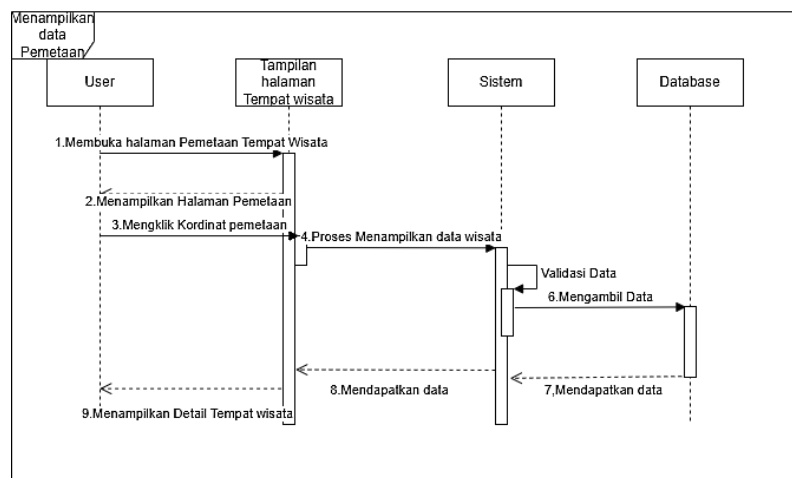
Menampilkan data Pemetaan

User

Tampilan halaman Tempat wisata

Sistem

Database

1.Membuka halaman Pemetaan Tempat Wisata

2.Menampilkan Halaman Pemetaan

3.Mengklik Kordinat pemetaan

4.Proses Menampilkan data wisata

Validasi Data

6.Mengambil Data

8.Mendapatkan data

7,Mendapatkan data

9.Menampilkan Detail Tempat wisata